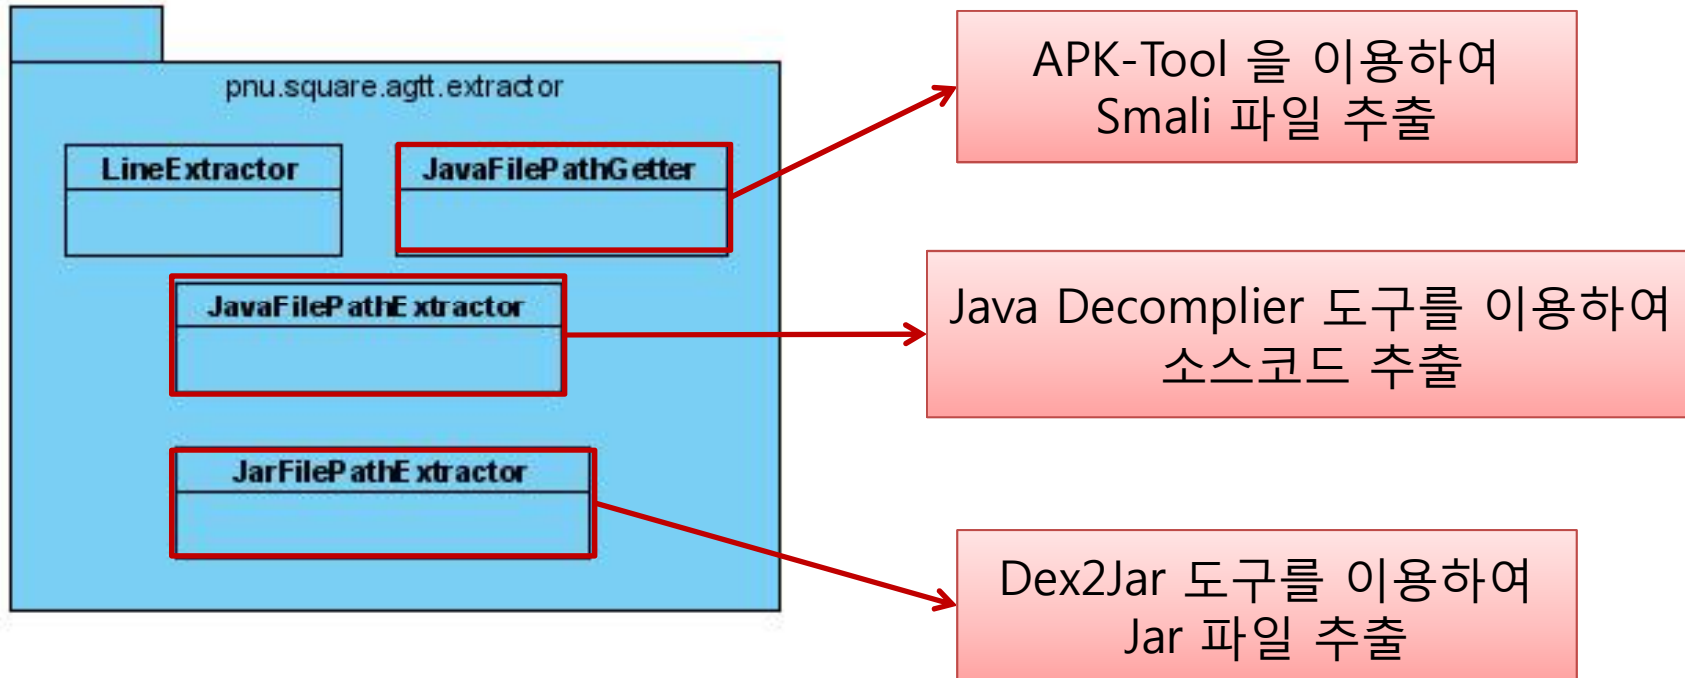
pnu.square.agtt.extractor

LineExtractor

JavaFilePathGetter

JavaFilePathExtractor

JarFilePathExtractor

APK-Tool 을 이용하여 Smali 파일 추출

Java Decomplier 도구를 이용하여 소스코드 추출

Dex2Jar 도구를 이용하여 Jar 파일 추출